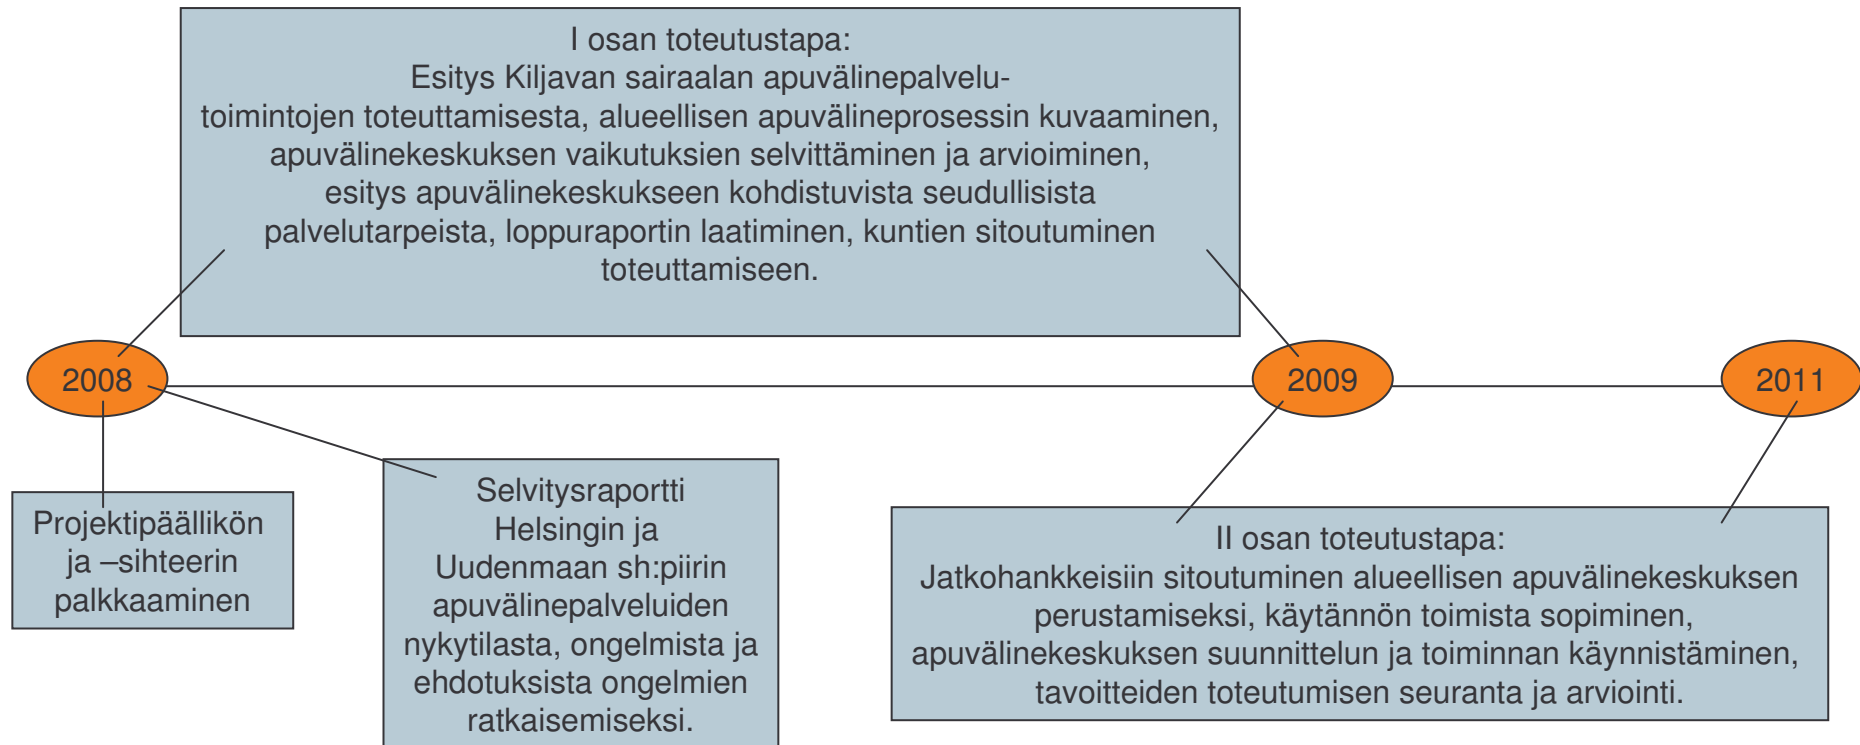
I osan toteutustapa:
Esitys Kiljavan sairaalan apuvälinepalvelu-toimintojen toteuttamisesta, alueellisen apuvälineprosessin kuvaaminen, apuvälinekeskuksen vaikutuksien selvittäminen ja arvioiminen, esitys apuvälinekeskukseen kohdistuvista seudullisista palvelutarpeista, loppuraportin laatiminen, kuntien sitoutuminen toteuttamiseen.

2008

2009

2011

Projektipäällikön ja –sihteerin palkkaaminen

Selvitysraportti Helsingin ja Uudenmaan sh:piirin apuvälinepalveluiden nykytilasta, ongelmista ja ehdotuksista ongelmien ratkaisemiseksi.

II osan toteutustapa:
Jatkohankkeisiin sitoutuminen alueellisen apuvälinekeskuksen perustamiseksi, käytännön toimista sopiminen, apuvälinekeskuksen suunnittelun ja toiminnan käynnistäminen, tavoitteiden toteutumisen seuranta ja arviointi.